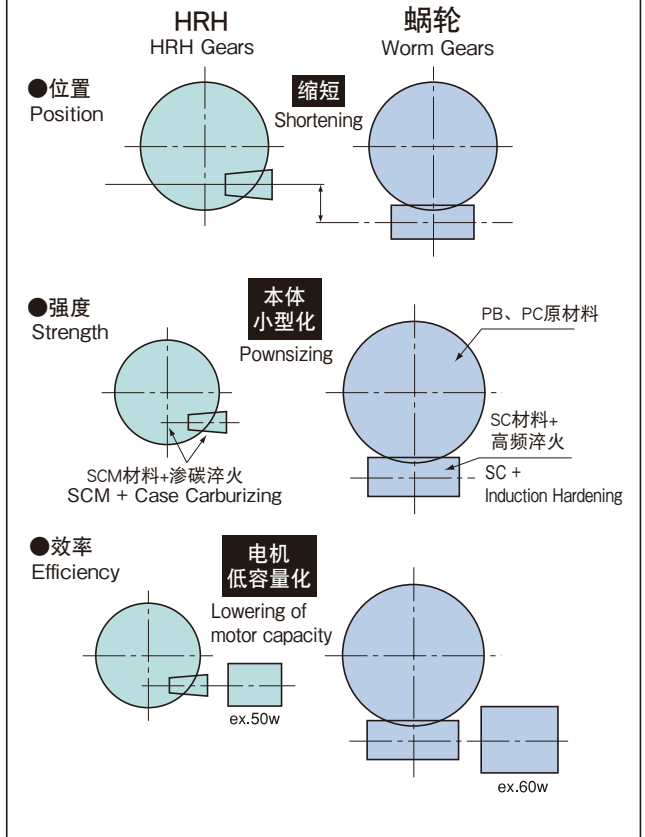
HRH
HRH Gears

蜗轮
Worm Gears

●位置
Position

缩短
Shortening

●强度
Strength

本体
小型化
Pownsizing

PB、PC原材料

SC材料+
高频淬火
SC +
Induction Hardening

SCM材料+渗碳淬火
SCM + Case Carburizing

●效率
Efficiency

电机
低容量化
Lowering of
motor capacity

ex.50w

ex.60w